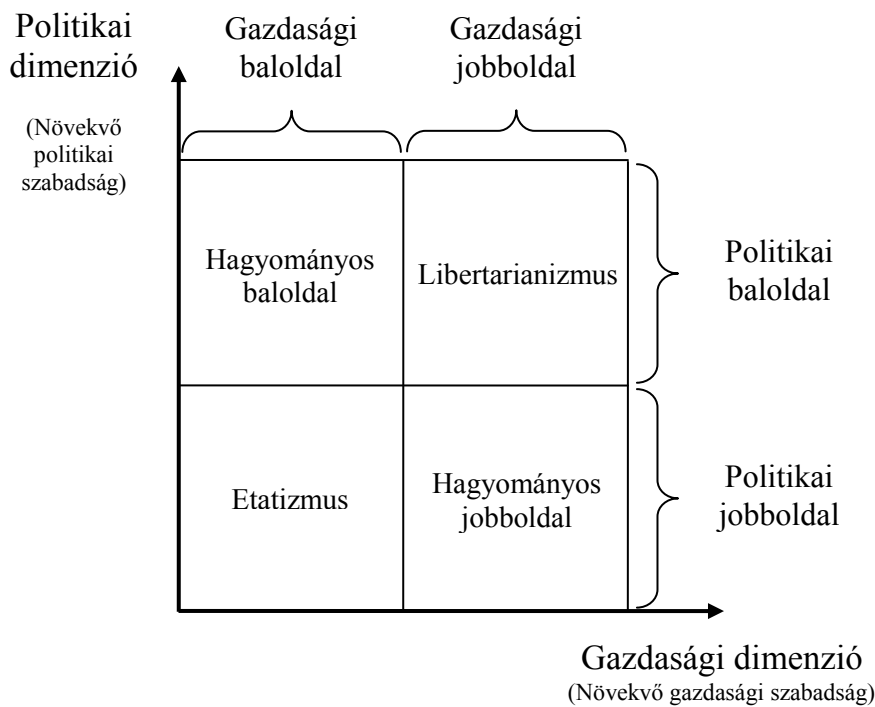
Politikai dimenzió

(Növekvő politikai szabadság)

Gazdasági baloldal

Gazdasági jobboldal

Hagyományos baloldal

Libertarianizmus

Politikai baloldal

Etatizmus

Hagyományos jobboldal

Politikai jobboldal

Gazdasági dimenzió
(Növekvő gazdasági szabadság)